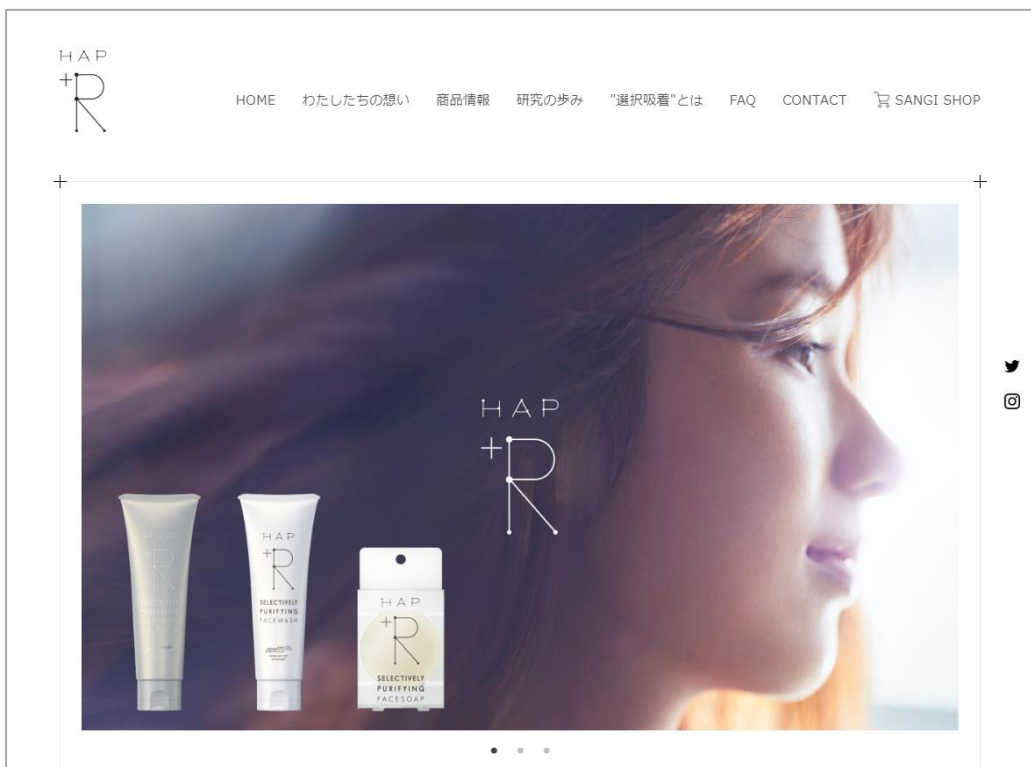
HAP
+R

HOME　わたしたちの想い　商品情報　研究の歩み　"選択吸着"とは　FAQ　CONTACT　SANGI SHOP

HAP
+R

HAP
+R
SELECTIVELY PURIFYING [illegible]

HAP
+R
SELECTIVELY PURIFYING FACEWASH

HAP
+R
SELECTIVELY PURIFYING FACESOAP